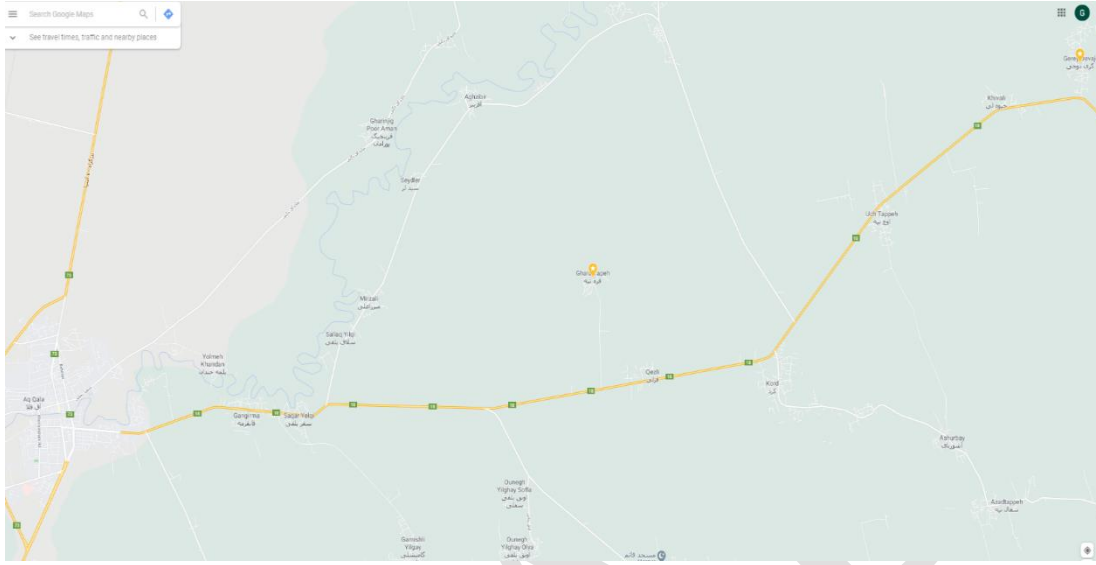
Search Google Maps

See travel times, traffic and nearby places

G

Gerey Doyaji
گری دوجی

Khivali
خیوه لی

Aghabar
آق بر

Ghareqi Poor Aman
قره‌نیگ پورامان

Seydler
سید لر

Uch Tappeh
اوچ تپه

Ghareh Tapeh
قره تپه

Mirzali
میرزالی

Salaq Yilqi
سلاق یلقی

Yelmeh Khandan
یلمه خندان

Aq Qala
آق قلا

Gorgan
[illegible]

Saqar Yalqi
سقر یلقی

Qezil
قزل

Kord
کرد

Asharbay
آشوربای

Azadtappeh
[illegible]

Quzegh Yilghay Sofla
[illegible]

Quzegh Yilghay Olya
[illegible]

Gomishli Yilgay
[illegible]

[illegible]

20

22

22

22

22

22

22

22

22

22

22

22